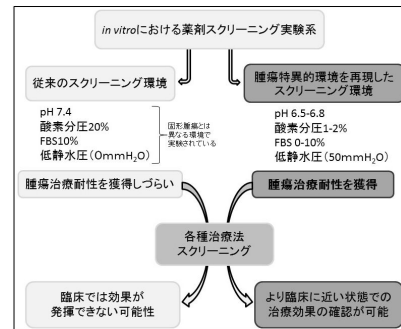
in vitroにおける薬剤スクリーニング実験系

従来のスクリーニング環境

腫瘍特異的環境を再現した スクリーニング環境

pH 7.4
酸素分圧20%
FBS10%
低静水圧（0mmH$_2$O）

固形腫瘍とは異なる環境で実験されている

pH 6.5-6.8
酸素分圧1-2%
FBS 0-10%
低静水圧（50mmH$_2$O）

腫瘍治療耐性を獲得しづらい

腫瘍治療耐性を獲得

各種治療法 スクリーニング

臨床では効果が 発揮できない可能性

より臨床に近い状態での 治療効果の確認が可能